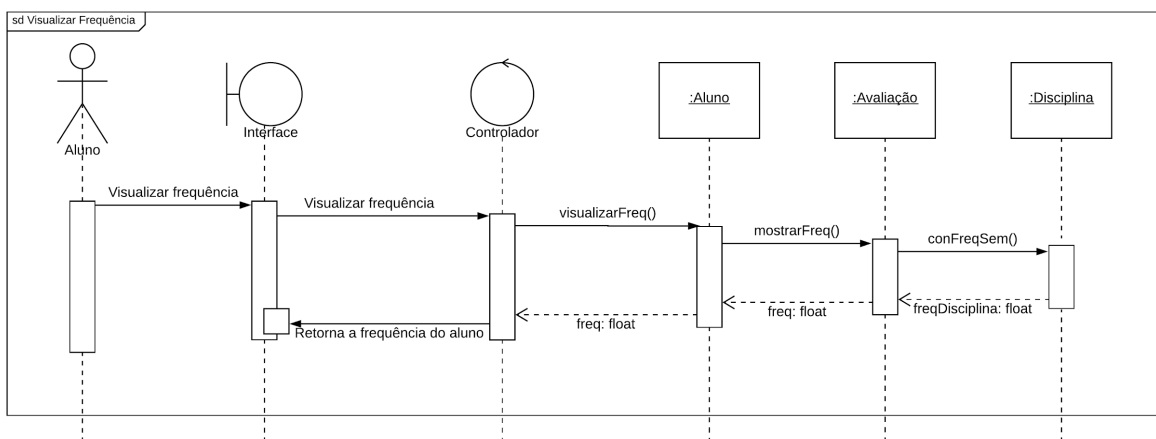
sd Visualizar Frequência

Aluno

Interface

Controlador

:Aluno

:Avaliação

:Disciplina

Visualizar frequência

Visualizar frequência

visualizarFreq()

mostrarFreq()

conFreqSem()

freqDisciplina: float

freq: float

freq: float

Retorna a frequência do aluno